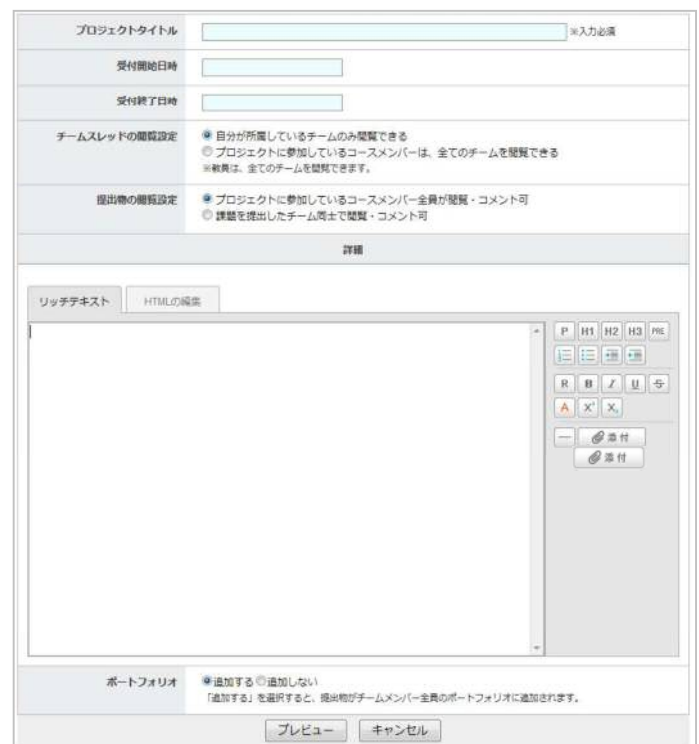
| | |
|---|---|
| プロジェクトタイトル | ※入力必須 |
| 受付開始日時 | |
| 受付終了日時 | |
| チームスレッドの閲覧設定 | ◉ 自分が所属しているチームのみ閲覧できる<br>◎ プロジェクトに参加しているコースメンバーは、全てのチームを閲覧できる<br>※教員は、全てのチームを閲覧できます。 |
| 提出物の閲覧設定 | ◉ プロジェクトに参加しているコースメンバー全員が閲覧・コメント可<br>◎ 課題を提出したチーム同士で閲覧・コメント可 |

詳細

リッチテキスト　HTMLの編集

P H1 H2 H3 PRE

R B I U S

A $X^1$ $X_1$

— 添付

添付

| | |
|---|---|
| ポートフォリオ | ◉追加する ◎追加しない<br>「追加する」を選択すると、提出物がチームメンバー全員のポートフォリオに追加されます。 |

プレビュー　キャンセル